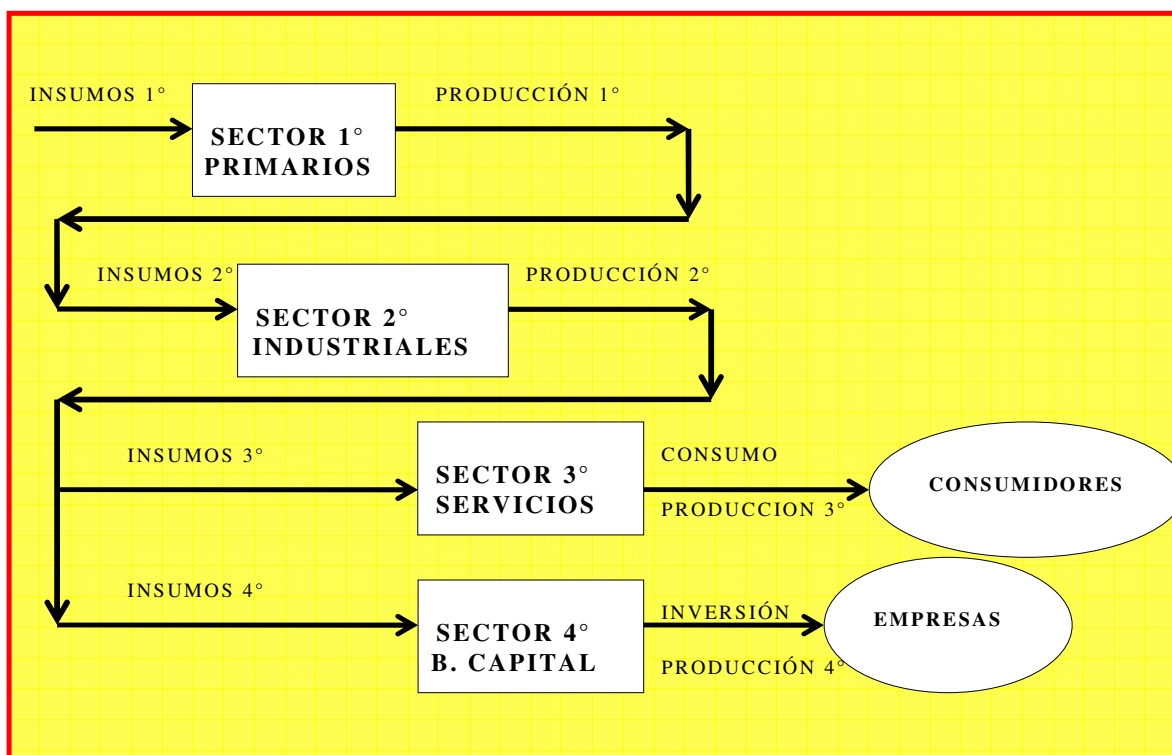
INSUMOS 1°

SECTOR 1°
PRIMARIOS

PRODUCCIÓN 1°

INSUMOS 2°

SECTOR 2°
INDUSTRIALES

PRODUCCIÓN 2°

INSUMOS 3°

SECTOR 3°
SERVICIOS

CONSUMO

PRODUCCION 3°

CONSUMIDORES

INSUMOS 4°

SECTOR 4°
B. CAPITAL

INVERSIÓN

PRODUCCIÓN 4°

EMPRESAS